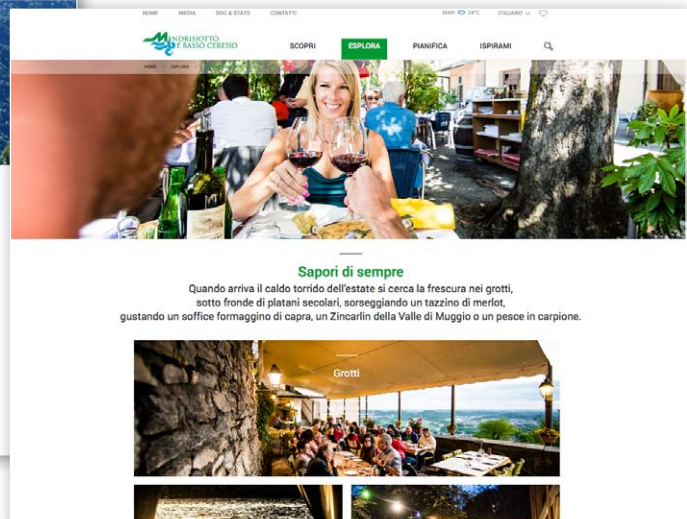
HOME MEDIA DOC & STATS CONTATTI

MAR 24°C ITALIANO

MENDRISIOTTO E BASSO CERESIO

SCOPRI ESPLORA PIANIFICA ISPIRAMI

HOME ESPLORA

Sapori di sempre

Quando arriva il caldo torrido dell'estate si cerca la frescura nei grotti, sotto fronde di platani secolari, sorseggiando un tazzino di merlot, gustando un soffice formaggino di capra, un Zincarlin della Valle di Muggio o un pesce in carpione.

Grotti